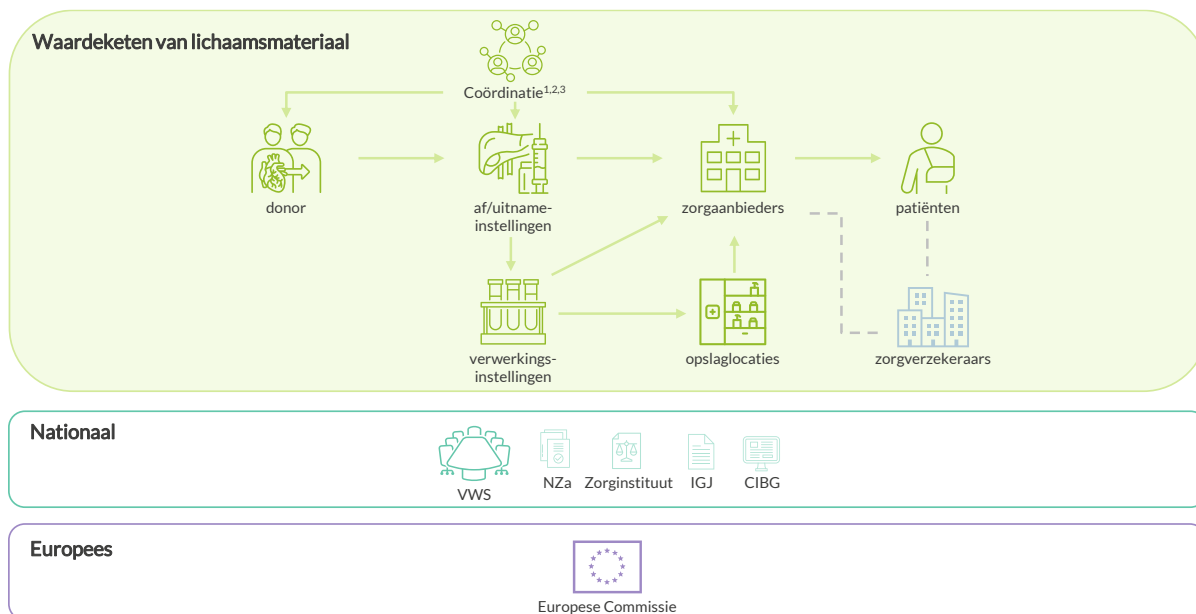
Waardeketen van lichaamsmateriaal

Coördinatie$^{1,2,3}$

donor

af/uitnameinstellingen

zorgaanbieders

patiënten

verwerkingsinstellingen

opslaglocaties

zorgverzekeraars

Nationaal

VWS

NZa

Zorginstituut

IGJ

CIBG

Europees

Europese Commissie